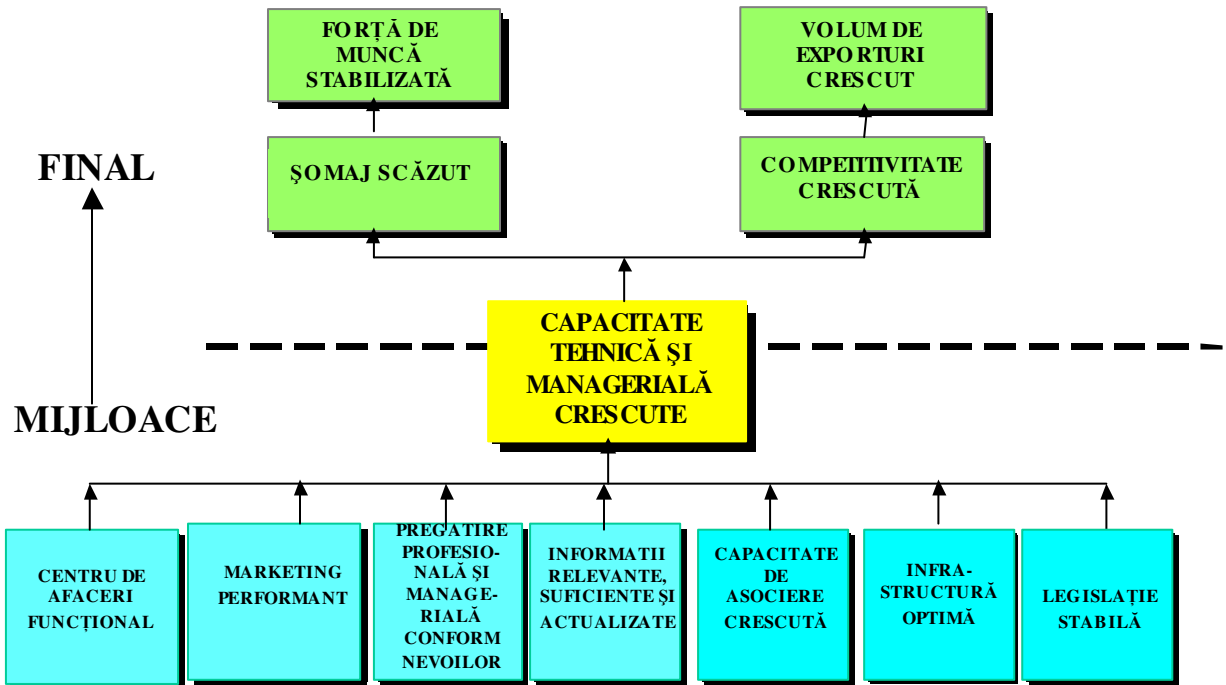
FORȚĂ DE MUNCĂ STABILIZATĂ

VOLUM DE EXPORTURI CRESCUT

FINAL

ȘOMAJ SCĂZUT

COMPETITIVITATE CRESCUTĂ

CAPACITATE TEHNICĂ ȘI MANAGERIALĂ CRESCUTE

MIJLOACE

CENTRU DE AFACERI FUNCȚIONAL

MARKETING PERFORMANT

PREGATIRE PROFESIONALĂ ȘI MANAGERIALĂ CONFORM NEVOILOR

INFORMATII RELEVANTE, SUFICIENTE ȘI ACTUALIZATE

CAPACITATE DE ASOCIERE CRESCUTĂ

INFRASTRUCTURĂ OPTIMĂ

LEGISLAȚIE STABILĂ